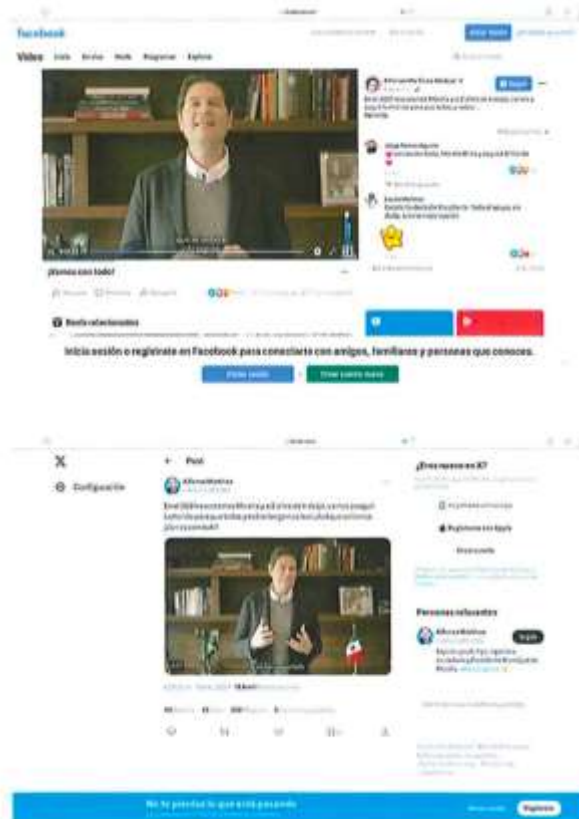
facebook

Iniciar sesión

Video Inicio En vivo Reels Programas Explorar

Alfonso Durazo Montaño

Seguir

¡Vamos con todo!

Reels relacionados

Inicia sesión o regístrate en Facebook para conectarte con amigos, familiares y personas que conoces.

Iniciar sesión

Crear cuenta nueva

X

Configuración

Post

Alfonso Molina

¿Eres nuevo en X?

Registrarse con Google

Registrarse con Apple

Crear cuenta

Personas relevantes

Alfonso Molina

Seguir

No te pierdas lo que está pasando

Registrarse